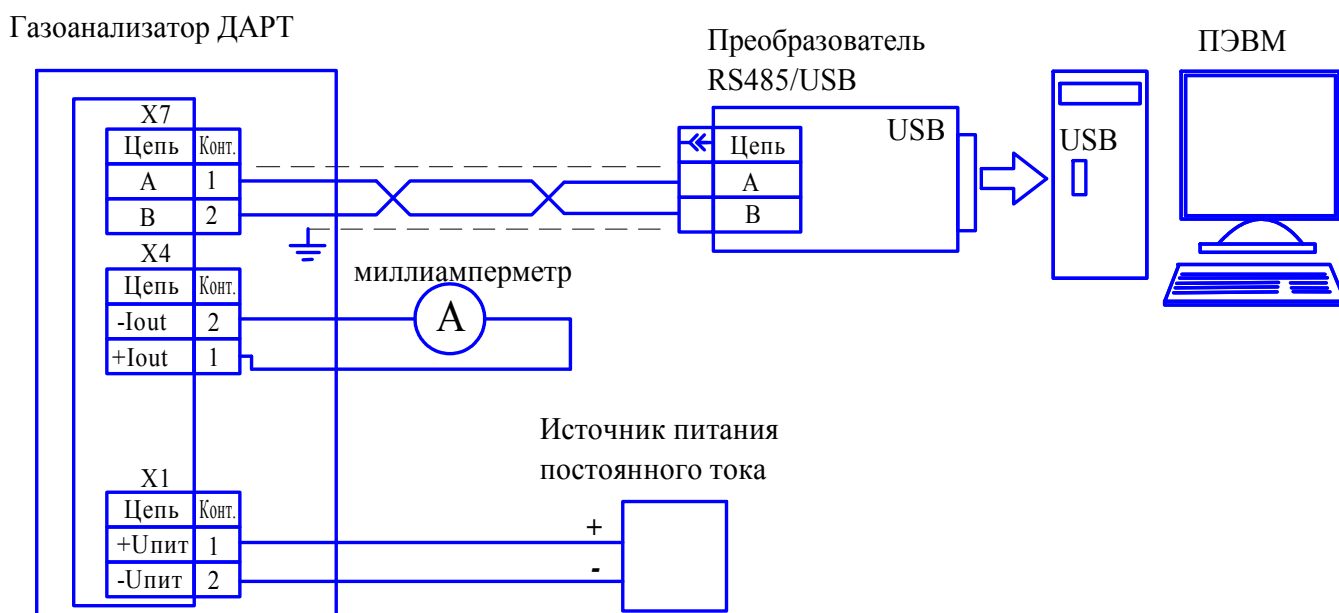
Газоанализатор ДАРТ

Преобразователь RS485/USB

ПЭВМ

X7

| Цепь | Конт. |
|---|---|
| A | 1 |
| B | 2 |

| Цепь |
|---|
| A |
| B |

USB

USB

X4

| Цепь | Конт. |
|---|---|
| -Iout | 2 |
| +Iout | 1 |

миллиамперметр

A

Источник питания постоянного тока

X1

| Цепь | Конт. |
|---|---|
| +Uпит | 1 |
| -Uпит | 2 |

+

-